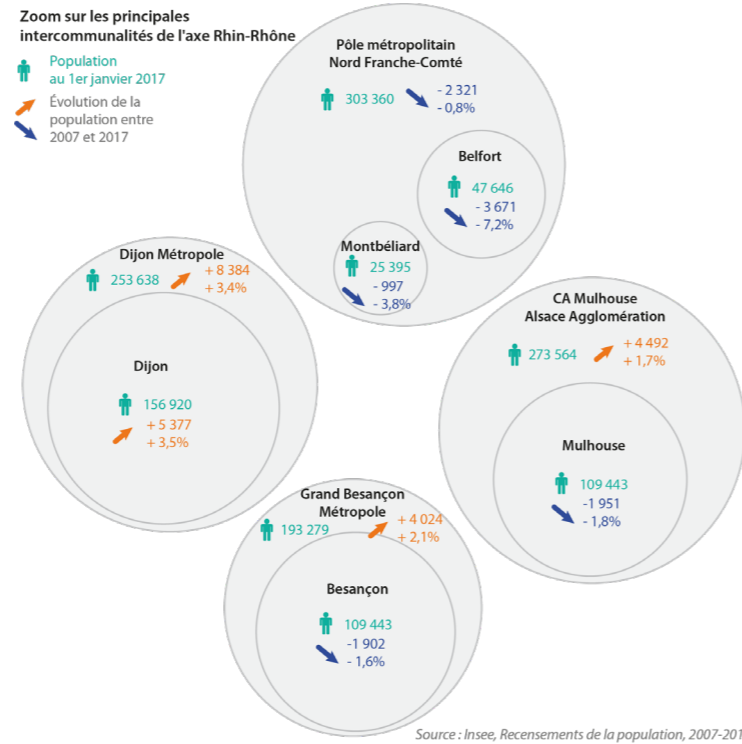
Zoom sur les principales intercommunalités de l'axe Rhin-Rhône

Population au 1er janvier 2017

Évolution de la population entre 2007 et 2017

Pôle métropolitain Nord Franche-Comté
303 360
- 2 321
- 0,8%

Belfort
47 646
- 3 671
- 7,2%

Montbéliard
25 395
- 997
- 3,8%

Dijon Métropole
253 638
+ 8 384
+ 3,4%

Dijon
156 920
+ 5 377
+ 3,5%

CA Mulhouse Alsace Agglomération
273 564
+ 4 492
+ 1,7%

Mulhouse
109 443
-1 951
- 1,8%

Grand Besançon Métropole
193 279
+ 4 024
+ 2,1%

Besançon
109 443
-1 902
- 1,6%

Source : Insee, Recensements de la population, 2007-201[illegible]